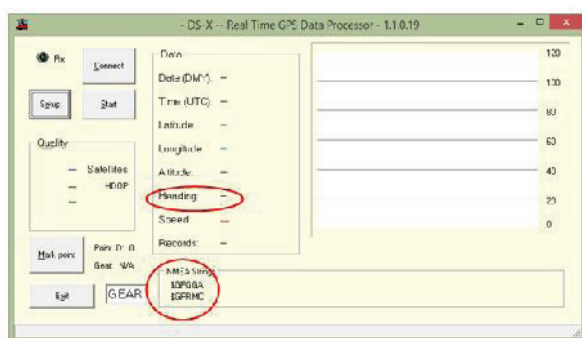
- DS-X -- Real Time GPS Data Processor - 1.1.0.19

Fix

Connect

Setup

Start

Quality

— Satellites

— HDOP

—

Mark point

Point ID: 0

Gear: N/A

Exit

GEAR

Data

Date (DMY): —

Time (UTC): —

Latitude: —

Longitude: —

Altitude: —

Heading: —

Speed: —

Records: —

NMEA String

$GPGGA

$GPRMC

120

100

80

60

40

20

0